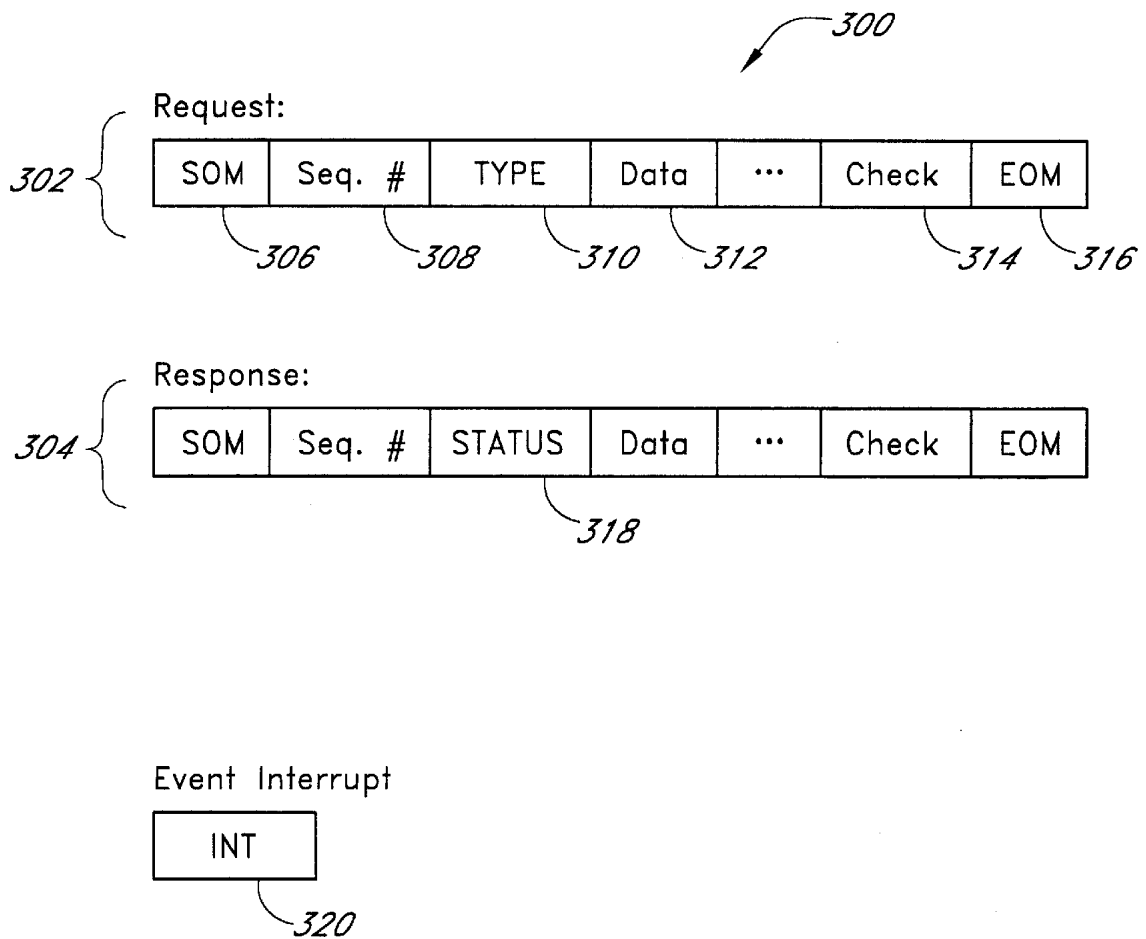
300

Request:

302

| SOM | Seq. # | TYPE | Data | ... | Check | EOM |
|---|---|---|---|---|---|---|

306 308 310 312 314 316

Response:

304

| SOM | Seq. # | STATUS | Data | ... | Check | EOM |
|---|---|---|---|---|---|---|

318

Event Interrupt

INT

320